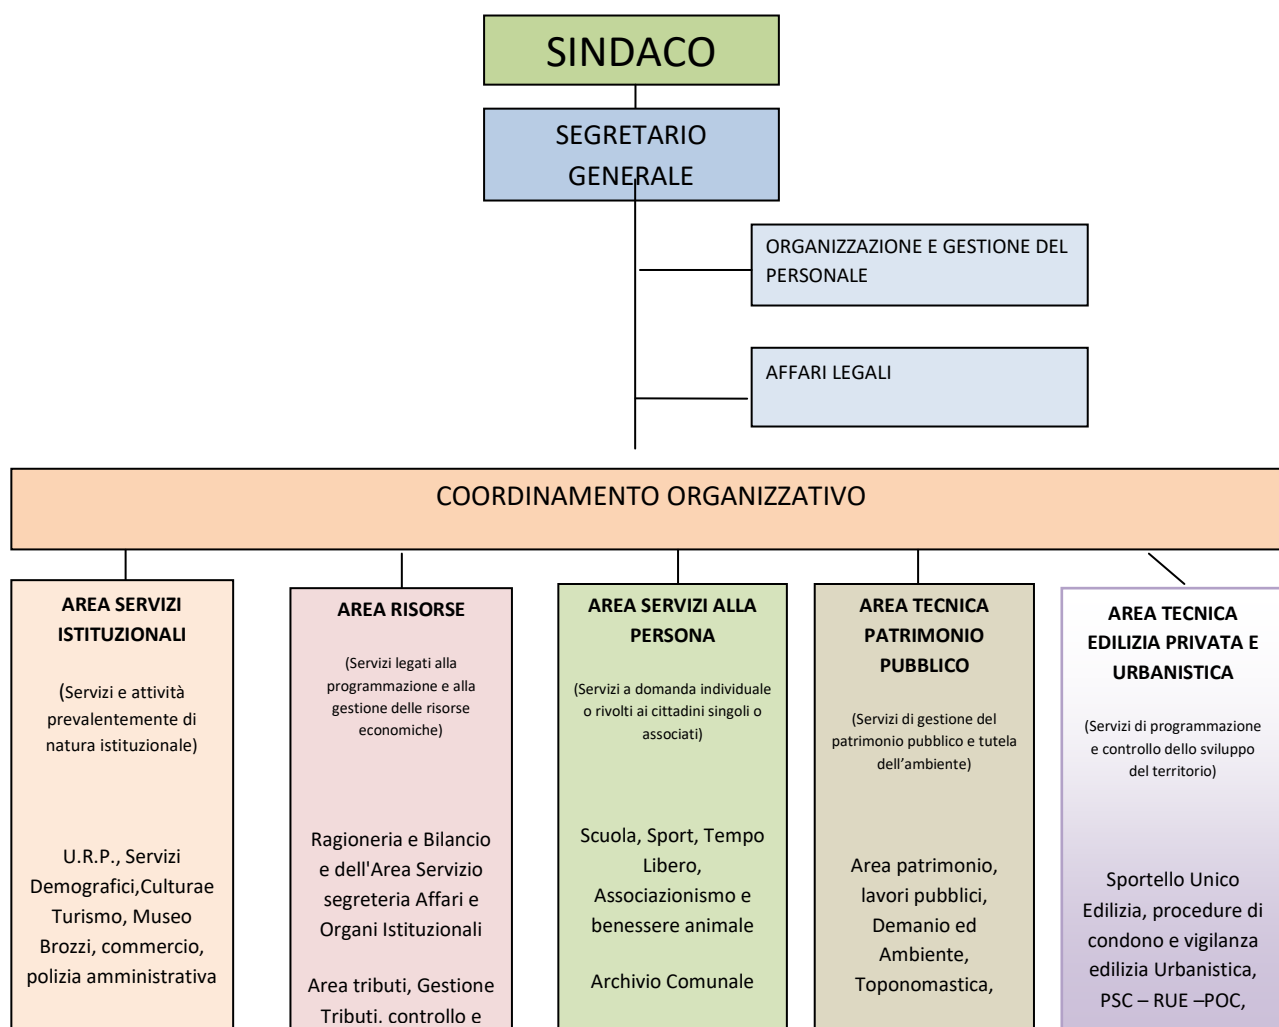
SINDACO

SEGRETARIO GENERALE

ORGANIZZAZIONE E GESTIONE DEL PERSONALE

AFFARI LEGALI

COORDINAMENTO ORGANIZZATIVO

AREA SERVIZI ISTITUZIONALI

(Servizi e attività prevalentemente di natura istituzionale)

U.R.P., Servizi Demografici,Culturae Turismo, Museo Brozzi, commercio, polizia amministrativa

AREA RISORSE

(Servizi legati alla programmazione e alla gestione delle risorse economiche)

Ragioneria e Bilancio e dell'Area Servizio segreteria Affari e Organi Istituzionali

Area tributi, Gestione Tributi. controllo e

AREA SERVIZI ALLA PERSONA

(Servizi a domanda individuale o rivolti ai cittadini singoli o associati)

Scuola, Sport, Tempo Libero, Associazionismo e benessere animale

Archivio Comunale

AREA TECNICA PATRIMONIO PUBBLICO

(Servizi di gestione del patrimonio pubblico e tutela dell'ambiente)

Area patrimonio, lavori pubblici, Demanio ed Ambiente, Toponomastica,

AREA TECNICA EDILIZIA PRIVATA E URBANISTICA

(Servizi di programmazione e controllo dello sviluppo del territorio)

Sportello Unico Edilizia, procedure di condono e vigilanza edilizia Urbanistica, PSC – RUE –POC,